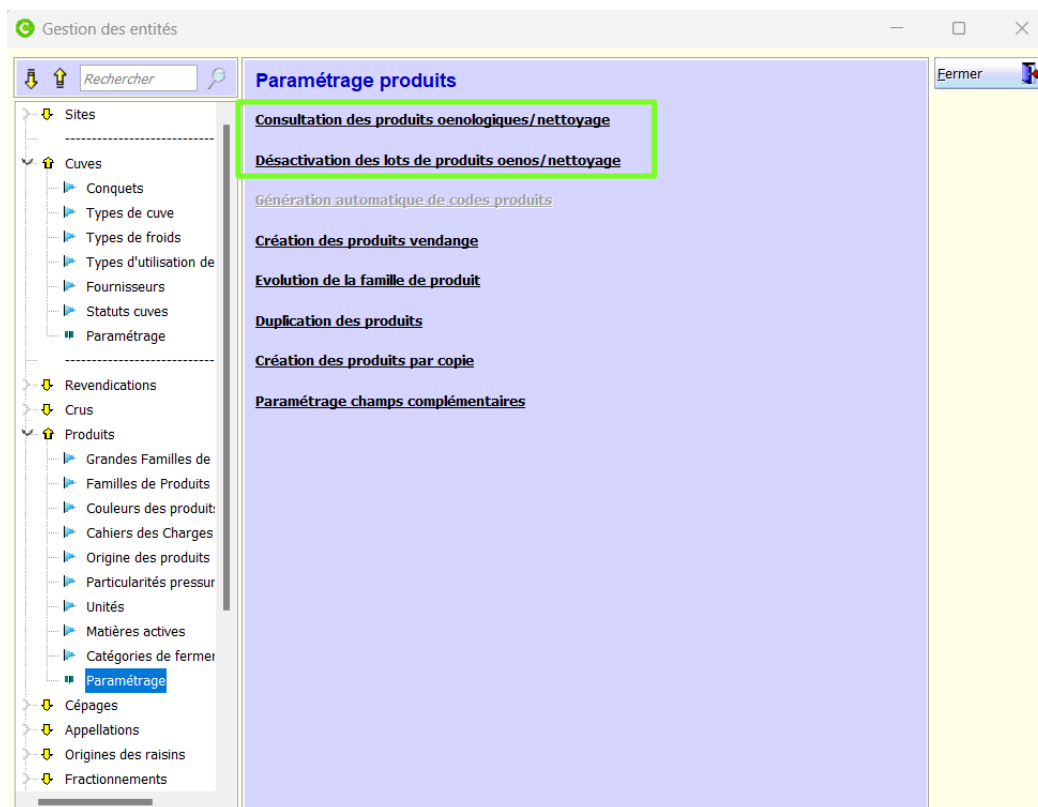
Gestion des entités

Rechercher

Sites
----------------------------
Cuves
Conquets
Types de cuve
Types de froids
Types d'utilisation de
Fournisseurs
Statuts cuves
Paramétrage
----------------------------
Revendications
Crus
Produits
Grandes Familles de
Familles de Produits
Couleurs des produits
Cahiers des Charges
Origine des produits
Particularités pressur
Unités
Matières actives
Catégories de fermer
Paramétrage
Cépages
Appellations
Origines des raisins
Fractionnements

Paramétrage produits

Consultation des produits oenologiques/nettoyage

Désactivation des lots de produits oenos/nettoyage

Génération automatique de codes produits

Création des produits vendange

Evolution de la famille de produit

Duplication des produits

Création des produits par copie

Paramétrage champs complémentaires

Fermer